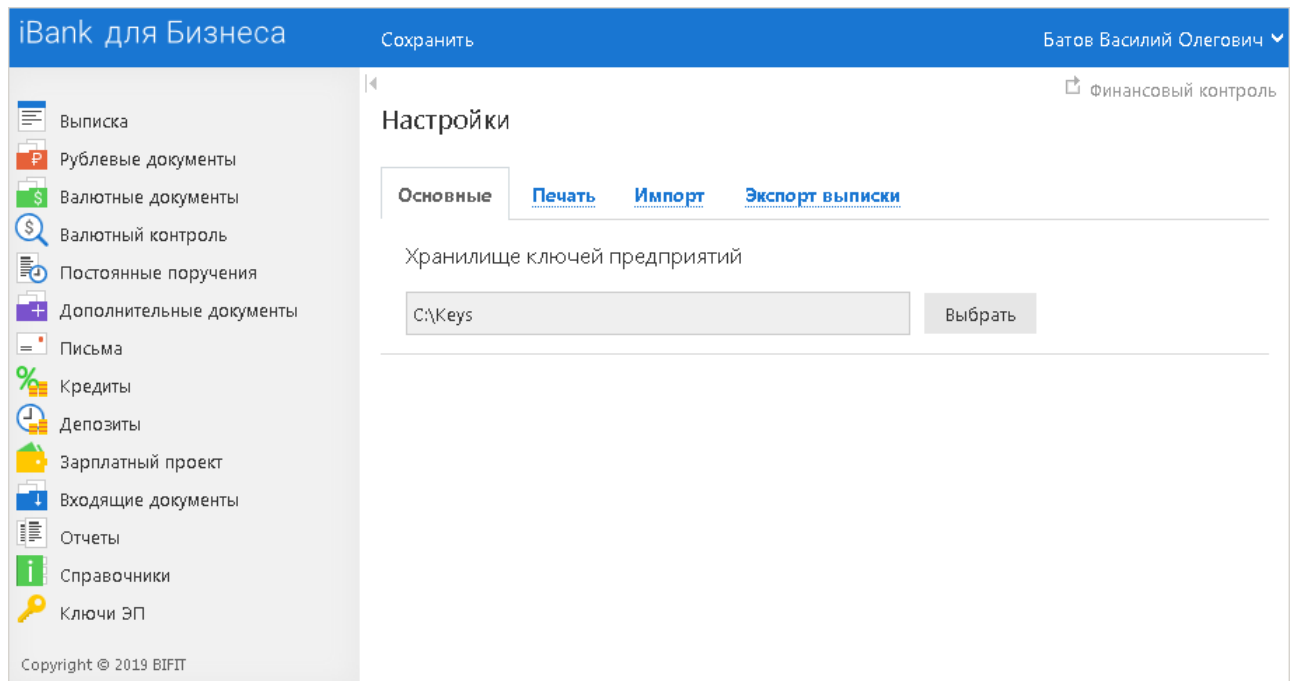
iBank для Бизнеса

Сохранить

Батов Василий Олегович

Финансовый контроль

Выписка
Рублевые документы
Валютные документы
Валютный контроль
Постоянные поручения
Дополнительные документы
Письма
Кредиты
Депозиты
Зарплатный проект
Входящие документы
Отчеты
Справочники
Ключи ЭП

Copyright © 2019 BIFIT

Настройки

Основные
Печать
Импорт
Экспорт выписки

Хранилище ключей предприятий

C:\Keys

Выбрать